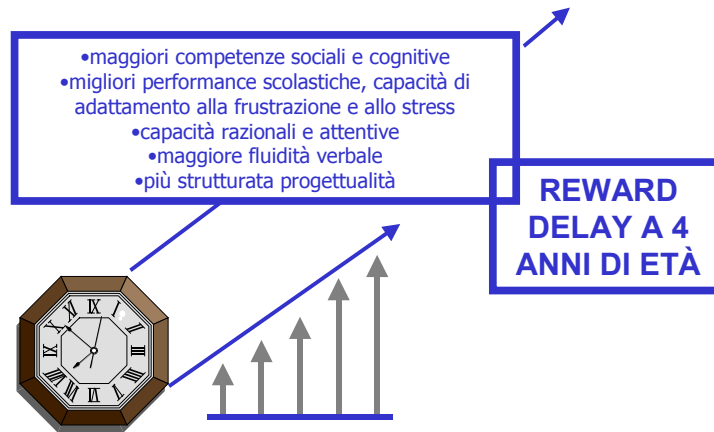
•maggiori competenze sociali e cognitive
•migliori performance scolastiche, capacità di adattamento alla frustrazione e allo stress
•capacità razionali e attentive
•maggiore fluidità verbale
•più strutturata progettualità

REWARD DELAY A 4 ANNI DI ETÀ